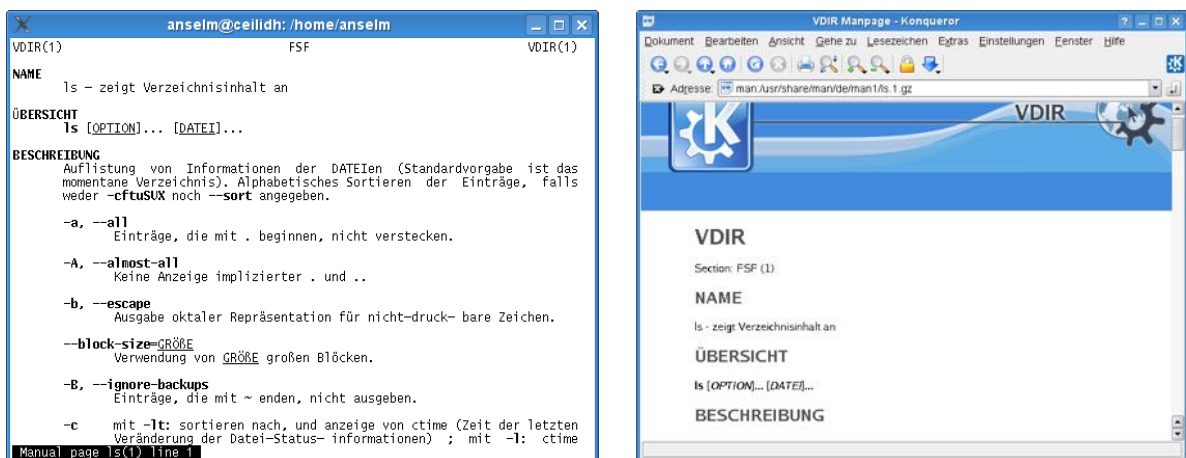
anselm@ceilidh: /home/anselm

VDIR(1) FSF VDIR(1)

NAME
ls – zeigt Verzeichnisinhalt an

ÜBERSICHT
ls [OPTION]... [DATEI]...

BESCHREIBUNG
Auflistung von Informationen der DATEIen (Standardvorgabe ist das momentane Verzeichnis). Alphabetisches Sortieren der Einträge, falls weder -cftuSUX noch --sort angegeben.

-a, --all
Einträge, die mit . beginnen, nicht verstecken.

-A, --almost-all
Keine Anzeige implizierter . und ..

-b, --escape
Ausgabe oktaler Repräsentation für nicht-druck- bare Zeichen.

--block-size=GRÖßE
Verwendung von GRÖßE großen Blöcken.

-B, --ignore-backups
Einträge, die mit ~ enden, nicht ausgeben.

-c mit -lt: sortieren nach, und anzeige von ctime (Zeit der letzten Veränderung der Datei-Status- informationen) ; mit -l: ctime

Manual page ls(1) line 1

VDIR Manpage - Konqueror

Dokument Bearbeiten Ansicht Gehe zu Lesezeichen Extras Einstellungen Fenster Hilfe

Adresse: man:/usr/share/man/de/man1/ls.1.gz

VDIR

VDIR

Section: FSF (1)

NAME

ls - zeigt Verzeichnisinhalt an

ÜBERSICHT

ls [OPTION]... [DATEI]...

BESCHREIBUNG